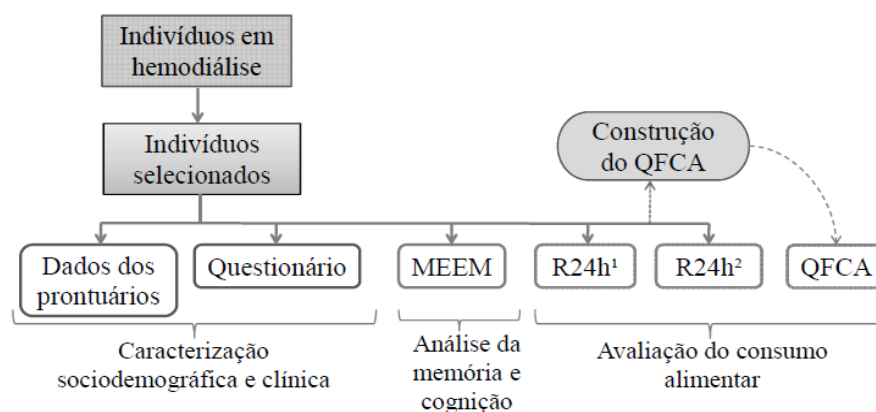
Indivíduos em hemodiálise

Indivíduos selecionados

Construção do QFCA

Dados dos prontuários

Questionário

MEEM

R24h¹

R24h²

QFCA

Caracterização sociodemográfica e clínica

Análise da memória e cognição

Avaliação do consumo alimentar